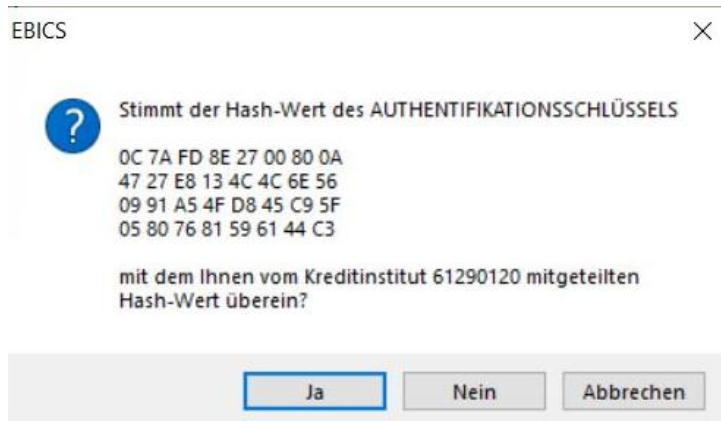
EBICS

×

Stimmt der Hash-Wert des AUTHENTIFIKATIONSSCHLÜSSELS

0C 7A FD 8E 27 00 80 0A
47 27 E8 13 4C 4C 6E 56
09 91 A5 4F D8 45 C9 5F
05 80 76 81 59 61 44 C3

mit dem Ihnen vom Kreditinstitut 61290120 mitgeteilten Hash-Wert überein?

Ja

Nein

Abbrechen